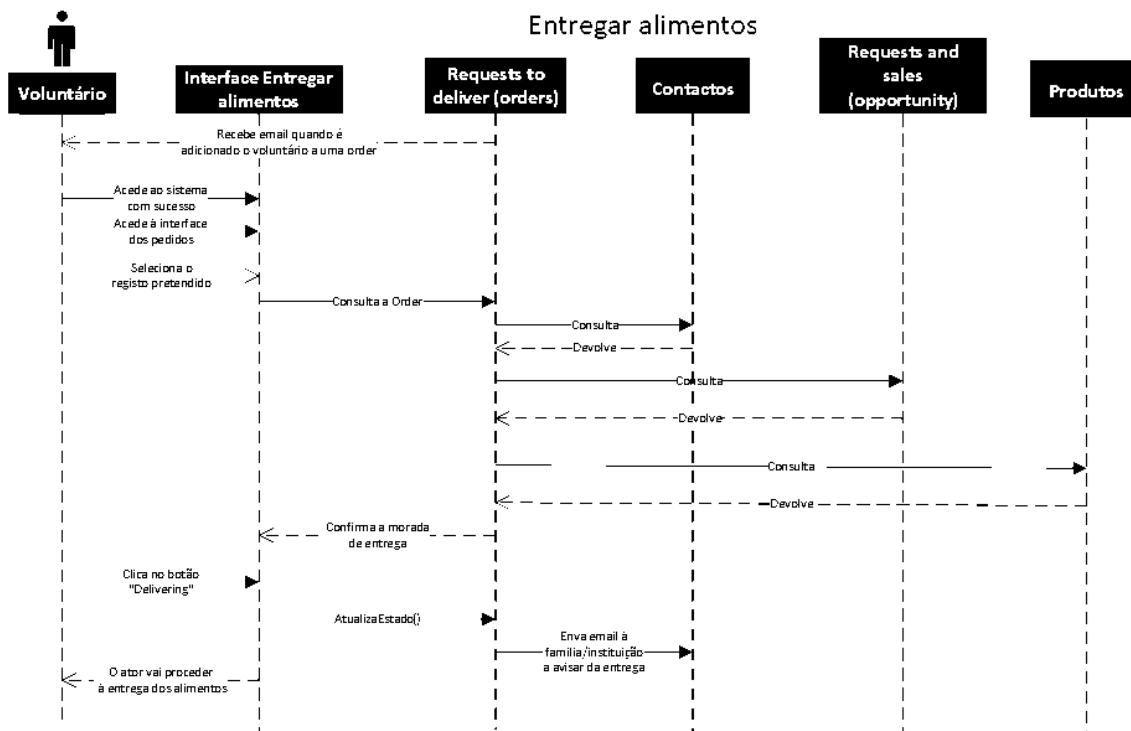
Entregar alimentos

Voluntário

Interface Entregar alimentos

Requests to deliver (orders)

Contactos

Requests and sales (opportunity)

Produtos

Recebe email quando é adicionado o voluntário a uma order

Acede ao sistema com sucesso

Acede à interface dos pedidos

Seleciona o registo pretendido

Consulta a Order

Consulta

Devolve

Consulta

Devolve

Consulta

Devolve

Confirma a morada de entrega

Clica no botão "Delivering"

AtualizaEstado()

Enva email à familia/instituição a avisar da entrega

O ator vai proceder à entrega dos alimentos